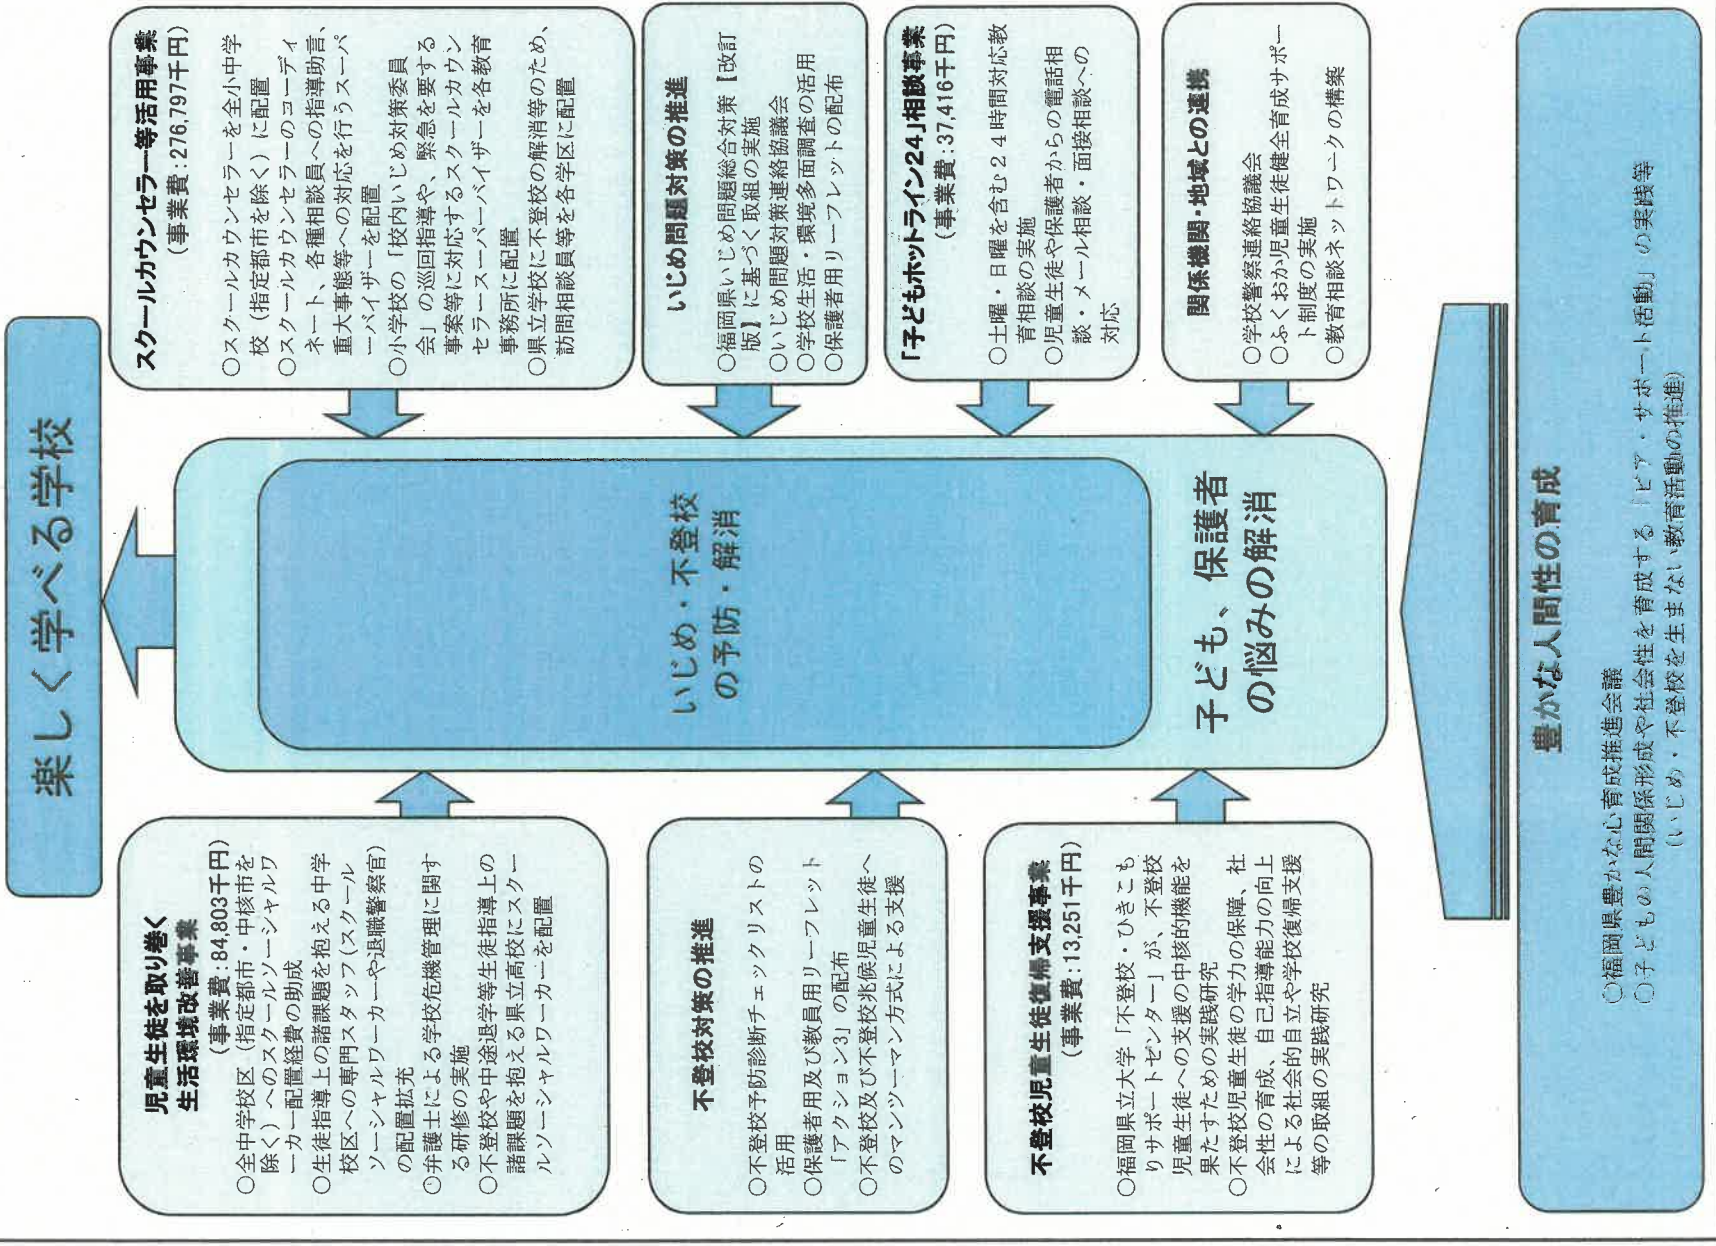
楽しく学べる学校

スクールカウンセラー等活用事業
（事業費：276,797千円）
○スクールカウンセラーを全小中学校（指定都市を除く）に配置
○スクールカウンセラーのコーディネート、各種相談員への指導助言、重大事態等への対応を行うスーパーバイザーを配置
○小学校の「校内いじめ対策委員会」の巡回指導や、緊急を要する事案等に対応するスクールカウンセラースーパーバイザーを各教育事務所に配置
○県立学校に不登校の解消等のため、訪問相談員等を各学区に配置

いじめ問題対策の推進
○福岡県いじめ問題総合対策【改訂版】に基づく取組の実施
○いじめ問題対策連絡協議会
○学校生活・環境多面調査の活用
○保護者用リーフレットの配布

「子どもホットライン24」相談事業
（事業費：37,416千円）
○土曜・日曜を含む24時間対応教育相談の実施
○児童生徒や保護者からの電話相談・メール相談・面接相談への対応

関係機関・地域との連携
○学校警察連絡協議会
○ふくおか児童生徒健全育成サポート制度の実施
○教育相談ネットワークの構築

いじめ・不登校の予防・解消

子ども、保護者の悩みの解消

児童生徒を取り巻く生活環境改善事業
（事業費：84,803千円）
○全中学校区（指定都市・中核市を除く）へのスクールソーシャルワーカー配置経費の助成
○生徒指導上の諸課題を抱える中学校区への専門スタッフ（スクールソーシャルワーカーや退職警察官）の配置拡充
○弁護士による学校危機管理に関する研修の実施
○不登校や中途退学等生徒指導上の諸課題を抱える県立高校にスクールソーシャルワーカーを配置

不登校対策の推進
○不登校予防診断チェックリストの活用
○保護者用及び教員用リーフレット「アクション3」の配布
○不登校及び不登校兆候児童生徒へのマンツーマン方式による支援

不登校児童生徒復帰支援事業
（事業費：13,251千円）
○福岡県立大学「不登校・ひきこもりサポートセンター」が、不登校児童生徒への支援の中核的機能を果たすための実践研究
○不登校児童生徒の学力の保障、社会性の育成、自己指導能力の向上による社会的自立や学校復帰支援等の取組の実践研究

豊かな人間性の育成
○福岡県豊かな心育成推進会議
○子どもの人間関係形成や社会性を育成する「ピア・サポート活動」の実践等（いじめ・不登校を生まない教育活動の推進）